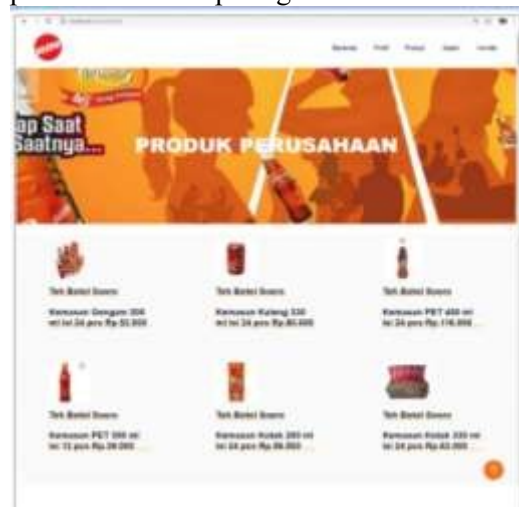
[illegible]

Beranda Profil Produk Galeri Kontak

ap Saat Saatnya...

PRODUK PERUSAHAAN

Teh Botol Sosro

Kemasan Gelas 200 ml isi 24 pcs Rp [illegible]

Teh Botol Sosro

Kemasan Kaleng 330 ml isi 24 pcs Rp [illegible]

Teh Botol Sosro

Kemasan PET 450 ml isi 24 pcs Rp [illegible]

Teh Botol Sosro

Kemasan PET 350 ml isi 12 pcs Rp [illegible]

Teh Botol Sosro

Kemasan Kotak 250 ml isi 24 pcs Rp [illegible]

Teh Botol Sosro

Kemasan Kotak 330 ml isi 24 pcs Rp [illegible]